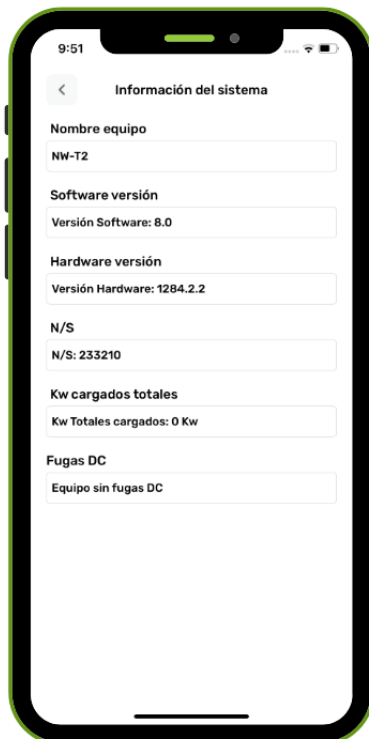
9:51

<

Información del sistema

Nombre equipo

NW-T2

Software versión

Versión Software: 8.0

Hardware versión

Versión Hardware: 1284.2.2

N/S

N/S: 233210

Kw cargados totales

Kw Totales cargados: 0 Kw

Fugas DC

Equipo sin fugas DC